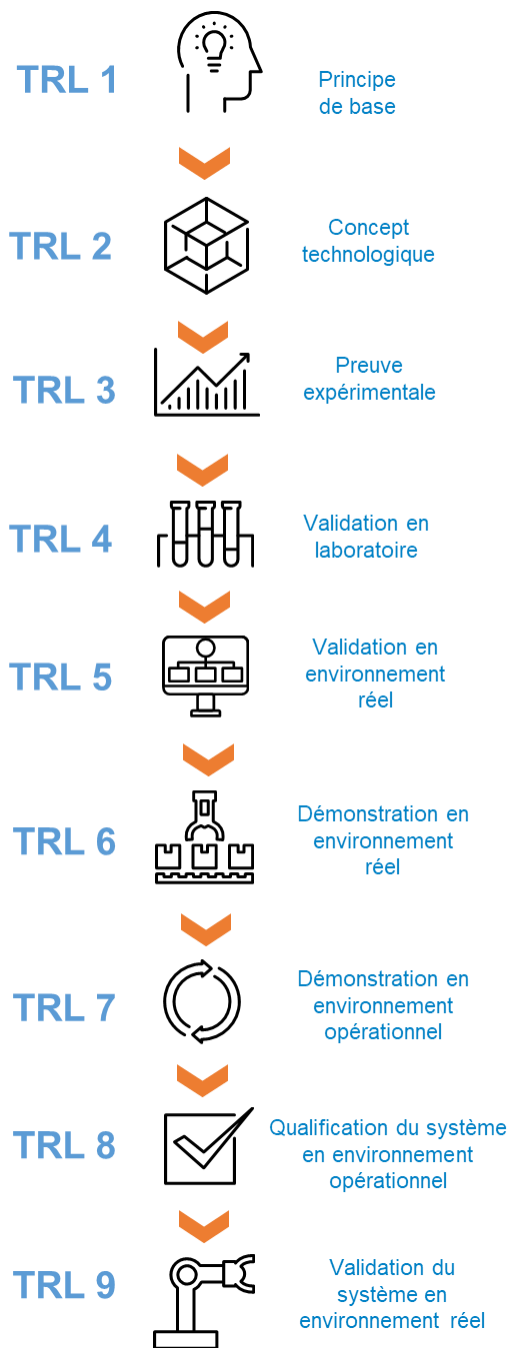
TRL 1
Principe de base

TRL 2
Concept technologique

TRL 3
Preuve expérimentale

TRL 4
Validation en laboratoire

TRL 5
Validation en environnement réel

TRL 6
Démonstration en environnement réel

TRL 7
Démonstration en environnement opérationnel

TRL 8
Qualification du système en environnement opérationnel

TRL 9
Validation du système en environnement réel